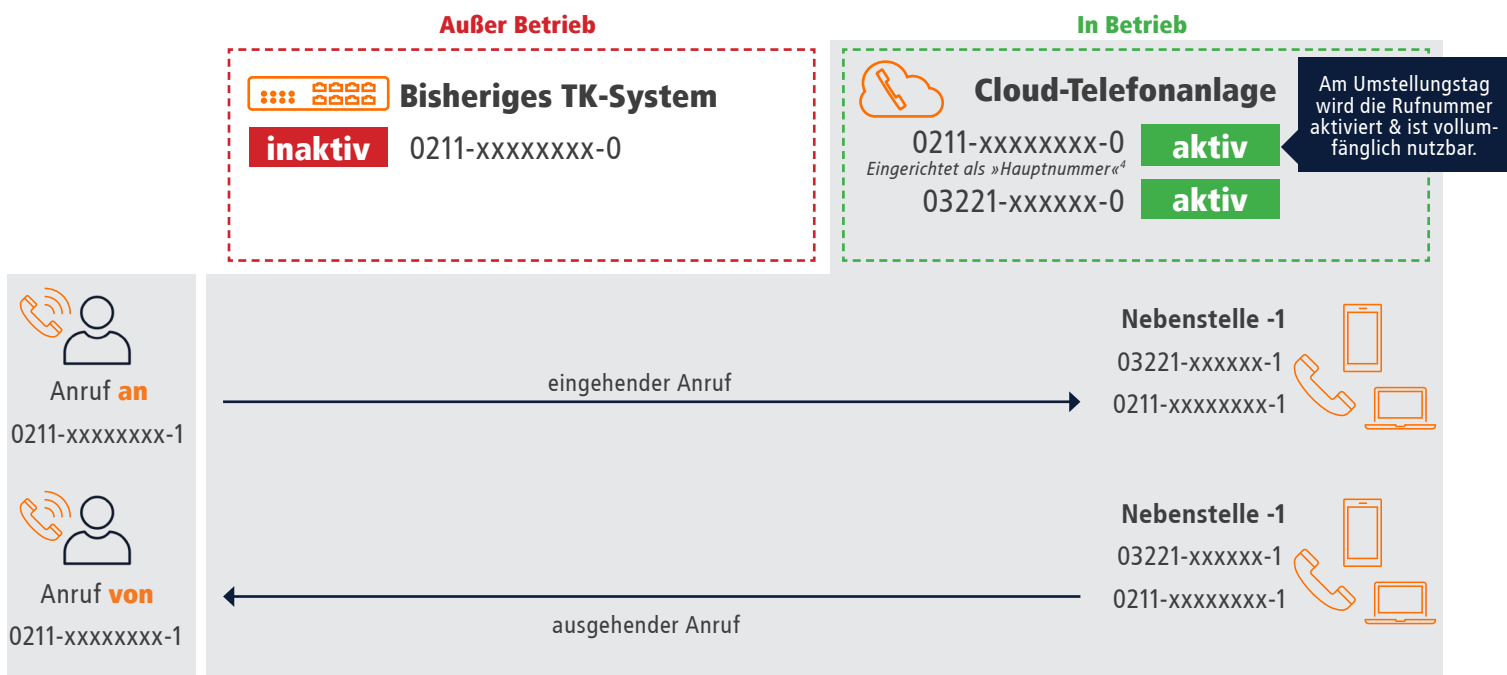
Außer Betrieb

Bisheriges TK-System

inaktiv 0211-xxxxxxxx-0

In Betrieb

Cloud-Telefonanlage

0211-xxxxxxxx-0 aktiv

Eingerichtet als »Hauptnummer«$^4$

03221-xxxxxx-0 aktiv

Am Umstellungstag wird die Rufnummer aktiviert & ist vollumfänglich nutzbar.

Anruf an

0211-xxxxxxxx-1

eingehender Anruf

Nebenstelle -1

03221-xxxxxx-1

0211-xxxxxxxx-1

Anruf von

0211-xxxxxxxx-1

ausgehender Anruf

Nebenstelle -1

03221-xxxxxx-1

0211-xxxxxxxx-1